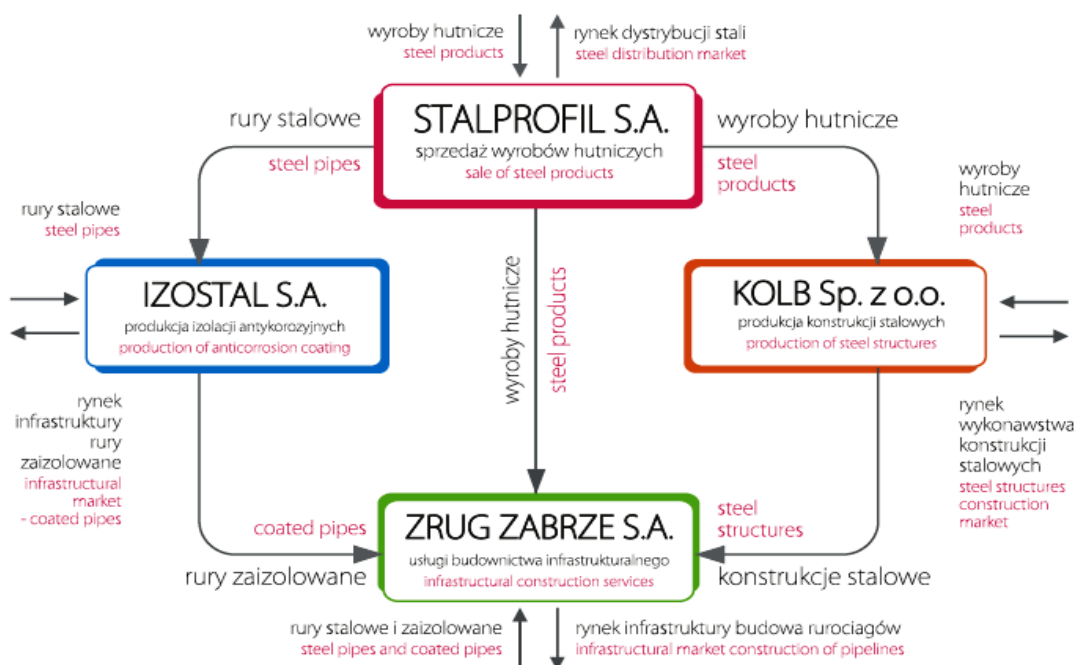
wyroby hutnicze
steel products

rynek dystrybucji stali
steel distribution market

rury stalowe
steel pipes

STALPROFIL S.A.
sprzedaż wyrobów hutniczych
sale of steel products

wyroby hutnicze
steel products

wyroby hutnicze
steel products

rury stalowe
steel pipes

IZOSTAL S.A.
produkcja izolacji antykorozyjnych
production of anticorrosion coating

wyroby hutnicze
steel products

KOLB Sp. z o.o.
produkcja konstrukcji stalowych
production of steel structures

rynek infrastruktury rury zaizolowane
infrastructural market - coated pipes

rynek wykonawstwa konstrukcji stalowych
steel structures construction market

coated pipes

rury zaizolowane

ZRUG ZABRZE S.A.
usługi budownictwa infrastrukturalnego
infrastructural construction services

steel structures

konstrukcje stalowe

rury stalowe i zaizolowane
steel pipes and coated pipes

rynek infrastruktury budowa rurociągów
infrastructural market construction of pipelines